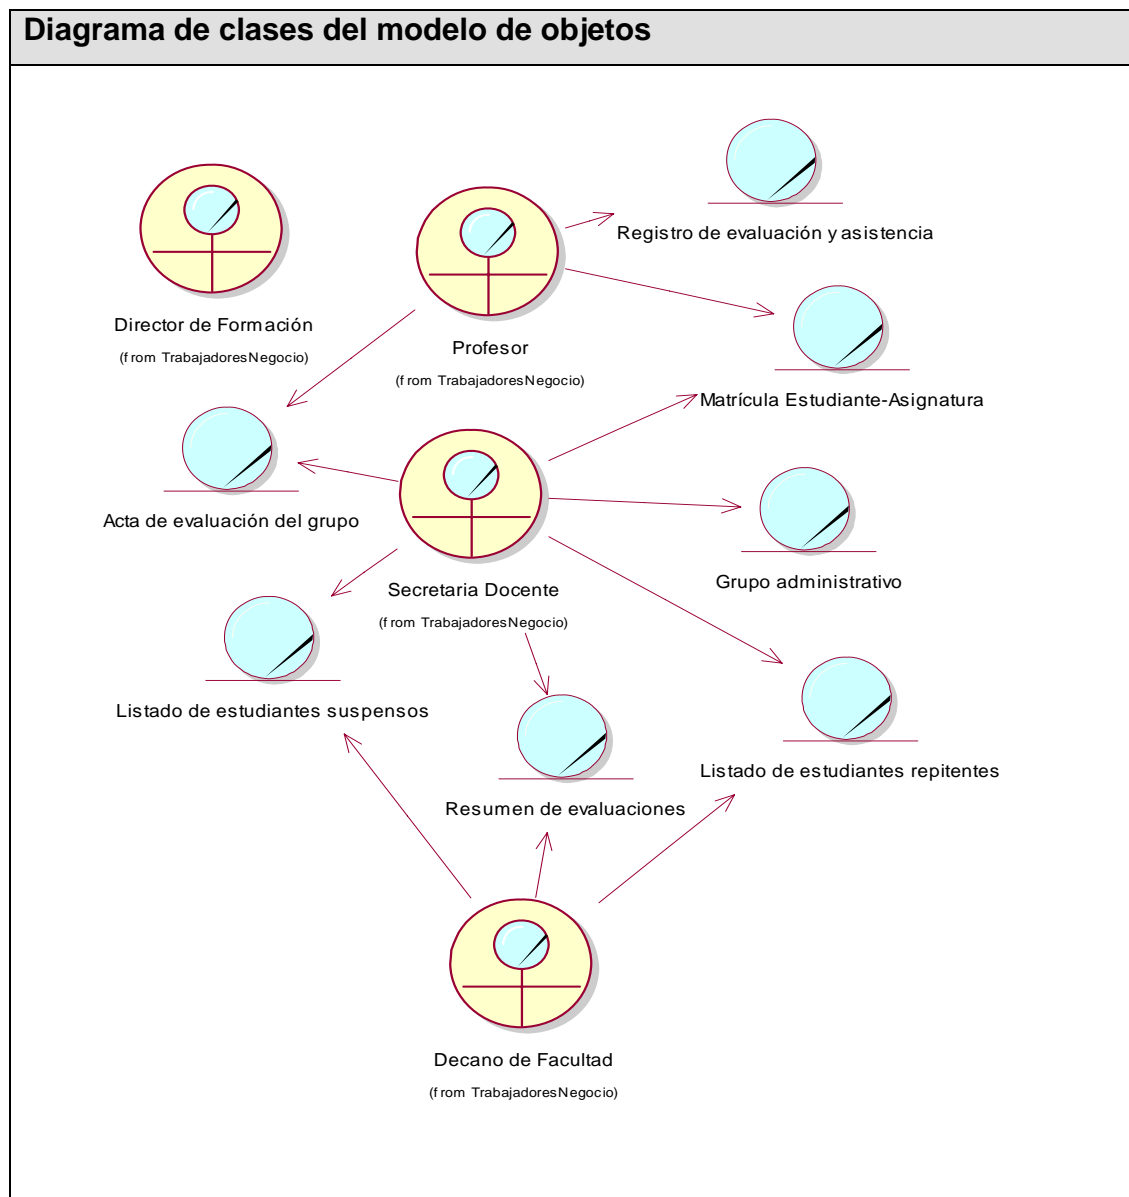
Diagrama de clases del modelo de objetos

Director de Formación
(from TrabajadoresNegocio)

Profesor
(from TrabajadoresNegocio)

Registro de evaluación y asistencia

Matrícula Estudiante-Asignatura

Acta de evaluación del grupo

Secretaria Docente
(from TrabajadoresNegocio)

Grupo administrativo

Listado de estudiantes suspensos

Resumen de evaluaciones

Listado de estudiantes repitentes

Decano de Facultad
(from TrabajadoresNegocio)